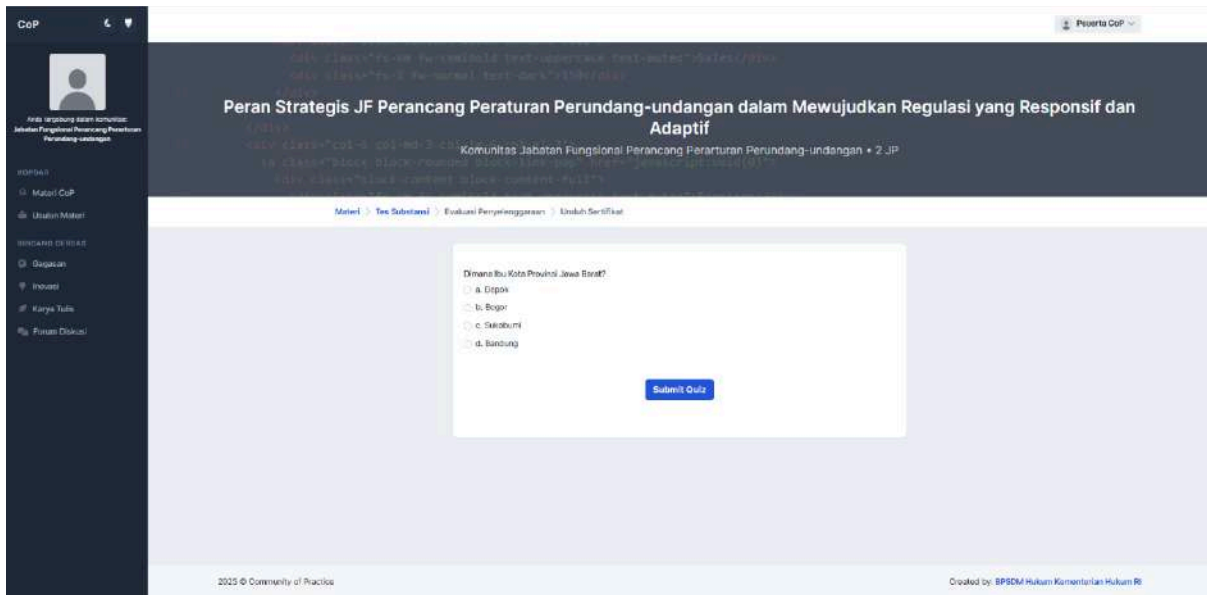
CoP

Anda tergabung dalam komunitas: Jabatan Fungsional Perancang Peraturan Perundang-undangan

KOPDAR

Materi CoP

Usulan Materi

RUANG DISKUSI

Gagasan

Inovasi

Karya Tulis

Forum Diskusi

Peserta CoP

Peran Strategis JF Perancang Peraturan Perundang-undangan dalam Mewujudkan Regulasi yang Responsif dan Adaptif

Komunitas Jabatan Fungsional Perancang Perarturan Perundang-undangan • 2 JP

Materi > Tes Substansi > Evaluasi Penyelenggaraan > Unduh Sertifikat

Dimana Ibu Kota Provinsi Jawa Barat?

a. Depok

b. Bogor

c. Sukabumi

d. Bandung

Submit Quiz

2025 © Community of Practice

Created by: BPSDM Hukum Kementerian Hukum RI